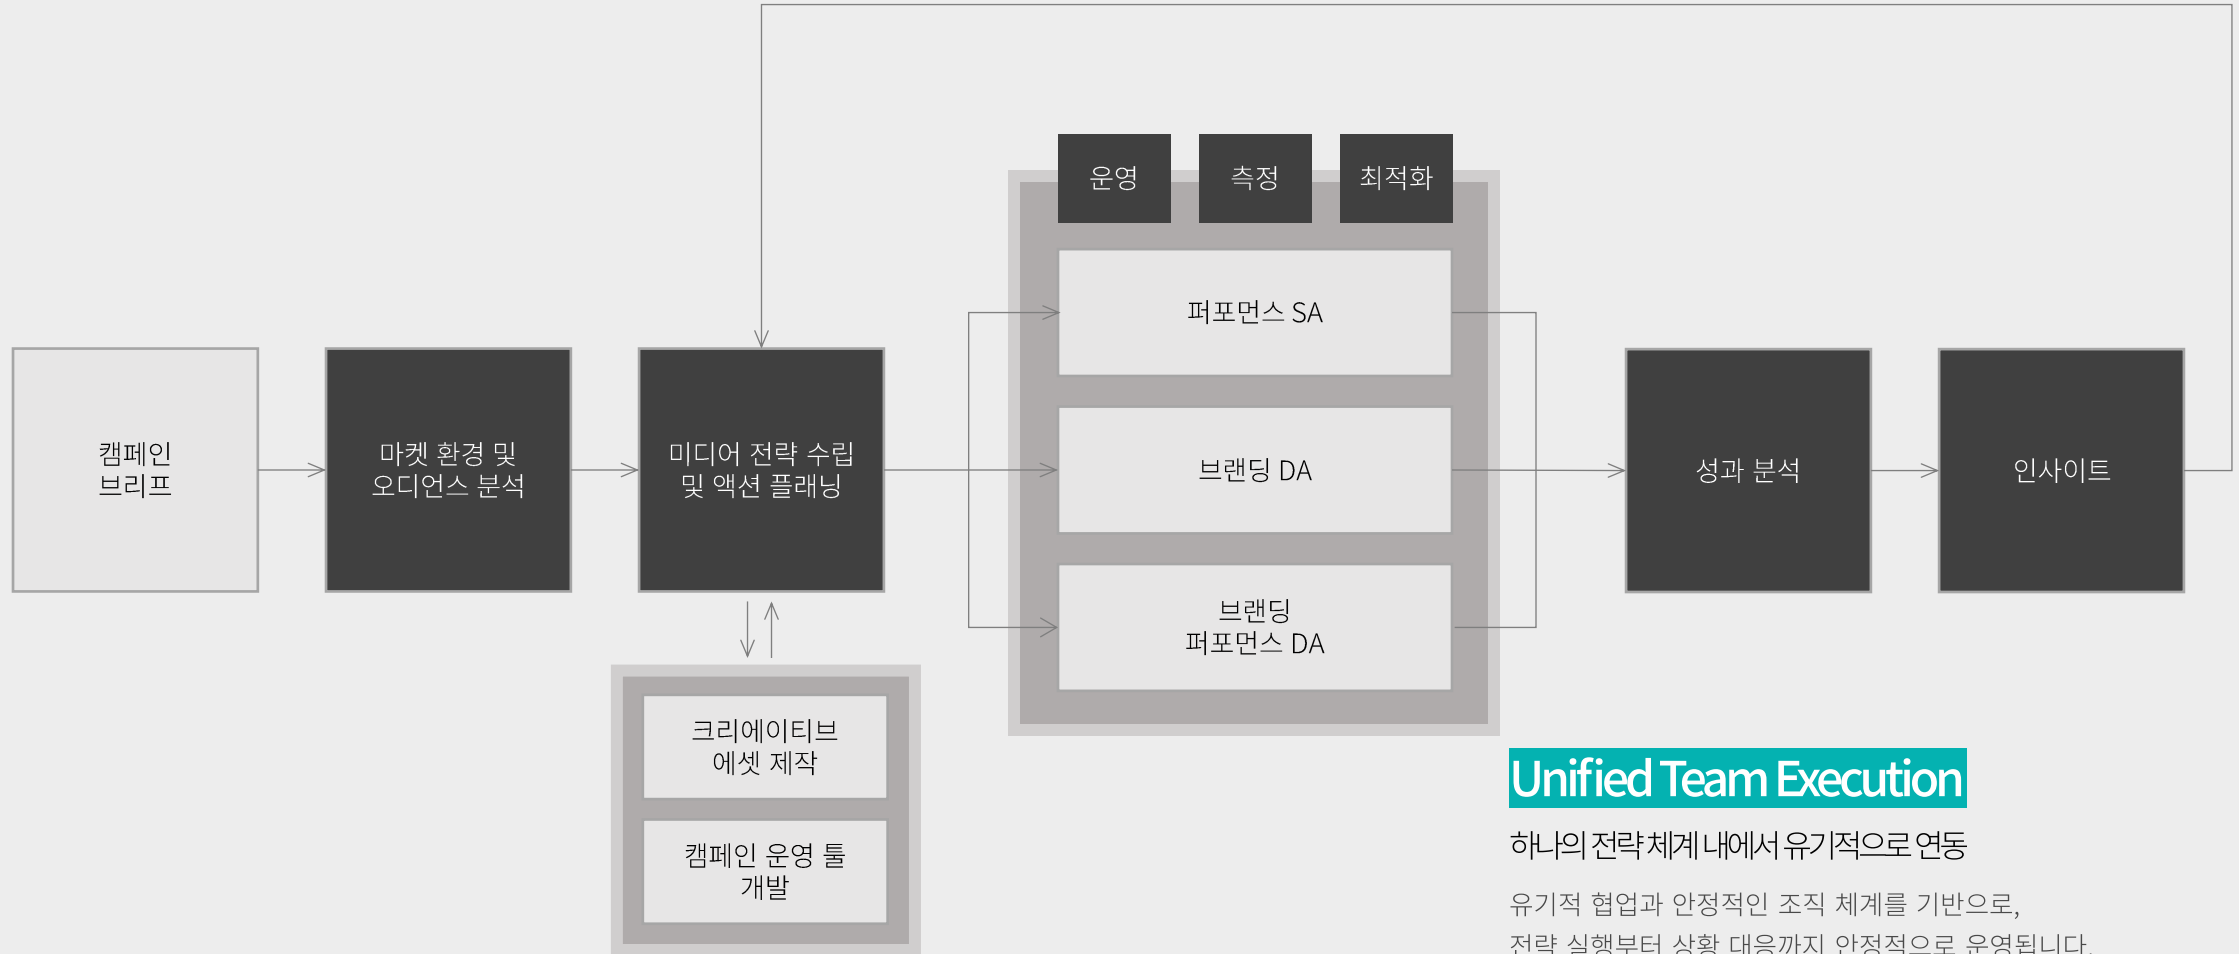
운영

측정

최적화

캠페인 브리프

마켓 환경 및 오디언스 분석

미디어 전략 수립 및 액션 플래닝

퍼포먼스 SA

브랜딩 DA

브랜딩 퍼포먼스 DA

성과 분석

인사이트

크리에이티브 에셋 제작

캠페인 운영 툴 개발

Unified Team Execution

하나의 전략 체계 내에서 유기적으로 연동

유기적 협업과 안정적인 조직 체계를 기반으로,
전략 실행부터 상황 대응까지 안정적으로 운영됩니다.